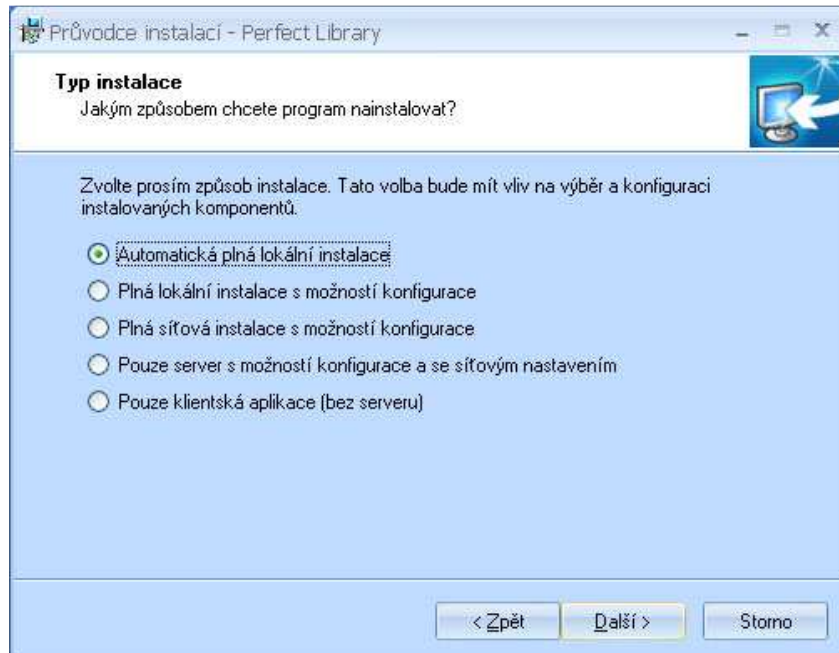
Průvodce instalací - Perfect Library

Typ instalace
Jakým způsobem chcete program nainstalovat?

Zvolte prosím způsob instalace. Tato volba bude mít vliv na výběr a konfiguraci instalovaných komponentů.

Automatická plná lokální instalace

Plná lokální instalace s možností konfigurace

Plná síťová instalace s možností konfigurace

Pouze server s možností konfigurace a se síťovým nastavením

Pouze klientská aplikace (bez serveru)

< Zpět

Další >

Storno